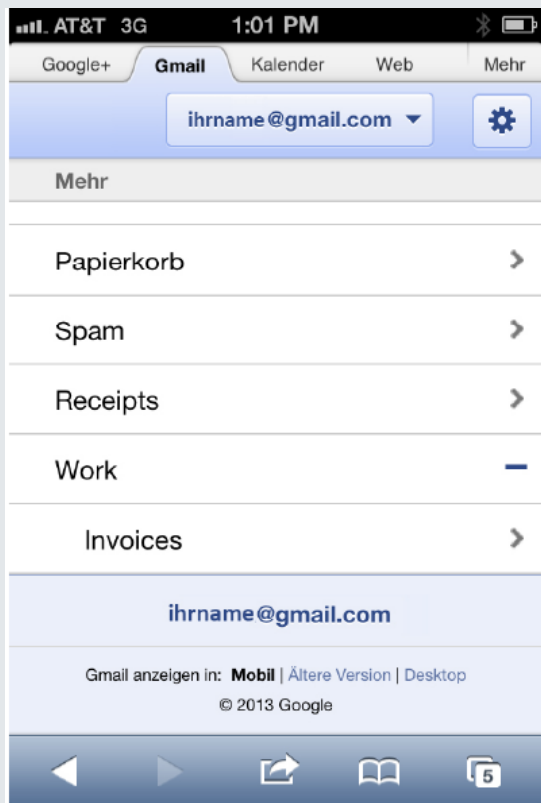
AT&T 3G 1:01 PM

Google+ Gmail Kalender Web Mehr

ihrname@gmail.com

Mehr

Papierkorb

Spam

Receipts

Work

Invoices

ihrname@gmail.com

Gmail anzeigen in: Mobil | Ältere Version | Desktop

© 2013 Google

5